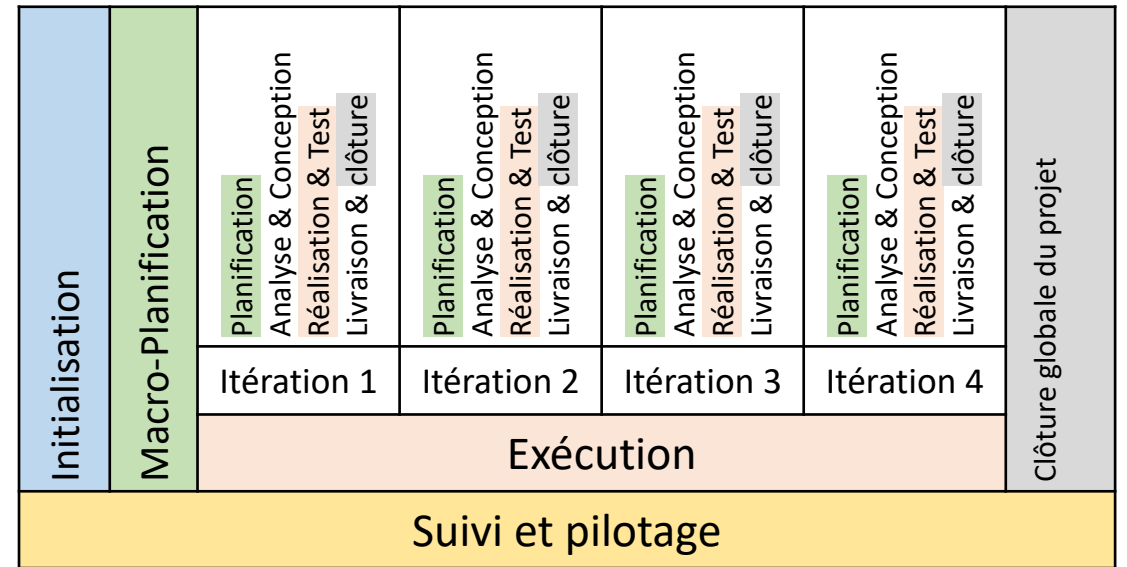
Initialisation

Macro-Planification

Planification
Analyse & Conception
Réalisation & Test
Livraison & clôture

Itération 1

Planification
Analyse & Conception
Réalisation & Test
Livraison & clôture

Itération 2

Planification
Analyse & Conception
Réalisation & Test
Livraison & clôture

Itération 3

Planification
Analyse & Conception
Réalisation & Test
Livraison & clôture

Itération 4

Exécution

Clôture globale du projet

Suivi et pilotage